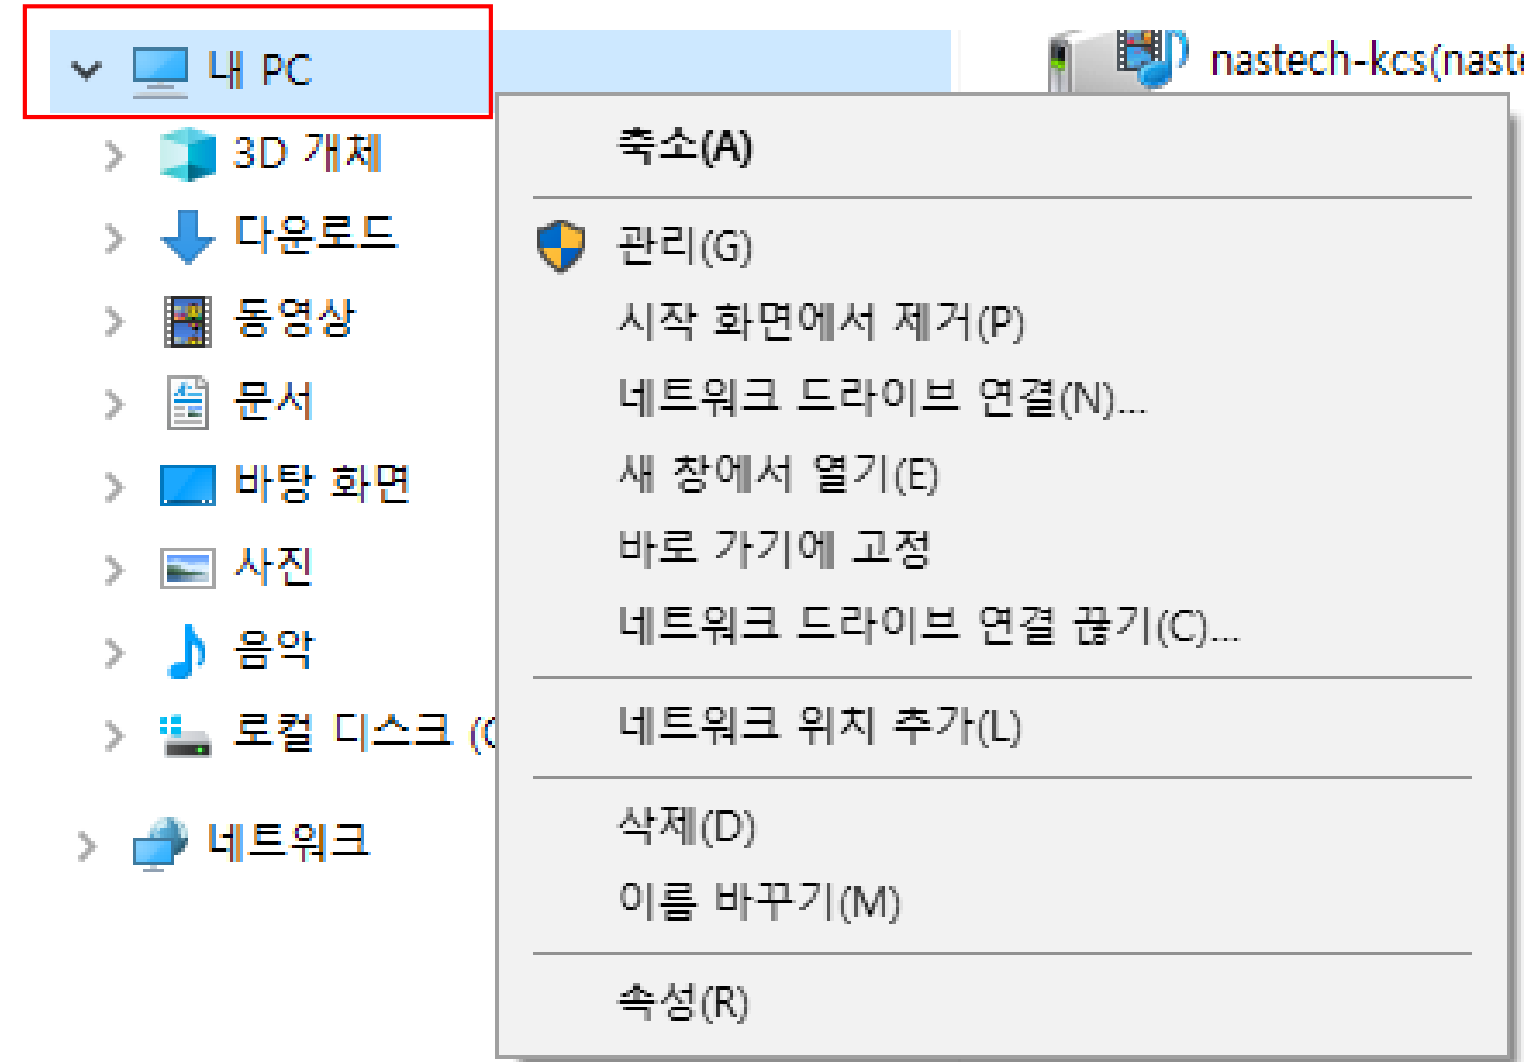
내 PC
3D 개체
다운로드
동영상
문서
바탕 화면
사진
음악
로컬 디스크 (
네트워크

nastech-kcs(naste

축소(A)
관리(G)
시작 화면에서 제거(P)
네트워크 드라이브 연결(N)...
새 창에서 열기(E)
바로 가기에 고정
네트워크 드라이브 연결 끊기(C)...
네트워크 위치 추가(L)
삭제(D)
이름 바꾸기(M)
속성(R)